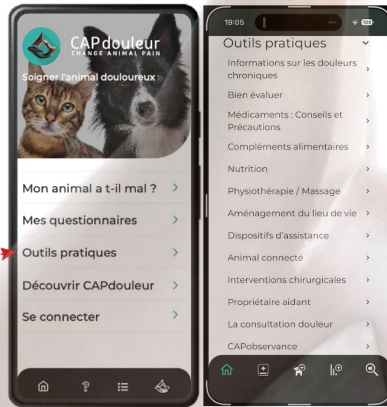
CAPdouleur
CHANGE ANIMAL PAIN
Soigner l'animal douloureux

Mon animal a t-il mal ? >
Mes questionnaires >
Outils pratiques >
Découvrir CAPdouleur >
Se connecter >

19:05
Outils pratiques
Informations sur les douleurs chroniques >
Bien évaluer >
Médicaments : Conseils et Précautions >
Compléments alimentaires >
Nutrition >
Physiothérapie / Massage >
Aménagement du lieu de vie >
Dispositifs d'assistance >
Animal connecté >
Interventions chirurgicales >
Propriétaire aidant >
La consultation douleur >
CAPobservance >